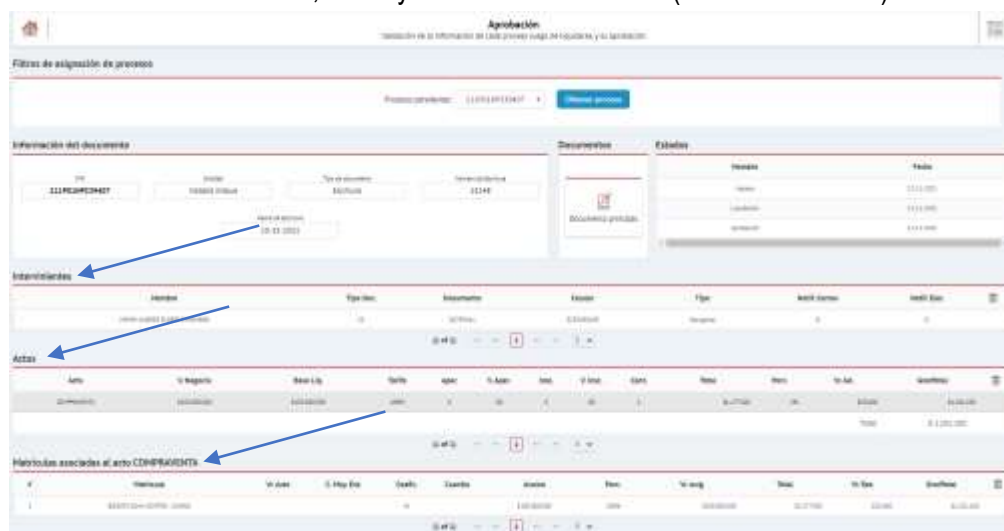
Aprobación

Validación de la información de cada proceso luego de liquidarlo y su aprobación

Filtros de asignación de procesos

Procesos pendientes: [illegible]

Obtener proceso

Información del documento

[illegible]

Documentos

Documento principal

Estados

Intervinientes

Actos

Matrículas asociadas al acto COMPRAVENTA